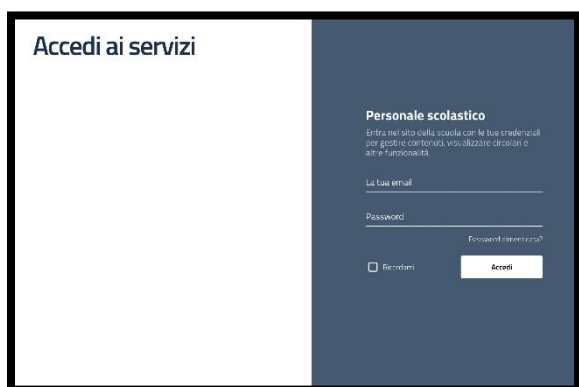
Accedi ai servizi

Personale scolastico

Entra nel sito della scuola con le tue credenziali per gestire contenuti, visualizzare circolari e altre funzionalità.

La tua email

Password

Password dimenticata?

Ricordami

Accedi